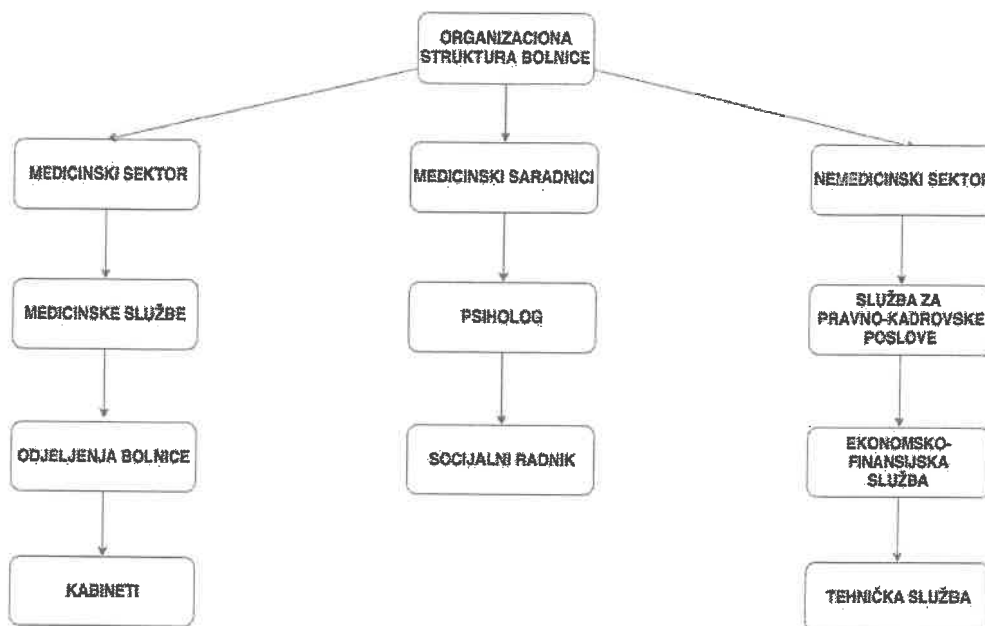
ORGANIZACIONA STRUKTURA BOLNICE

MEDICINSKI SEKTOR

MEDICINSKE SLUŽBE

ODJELJENJA BOLNICE

KABINETI

MEDICINSKI SARADNICI

PSIHOLOG

SOCIJALNI RADNIK

NEMEDICINSKI SEKTOR

SLUŽBA ZA PRAVNO-KADROVSKE POSLOVE

EKONOMSKO-FINANSIJSKA SLUŽBA

TEHNIČKA SLUŽBA